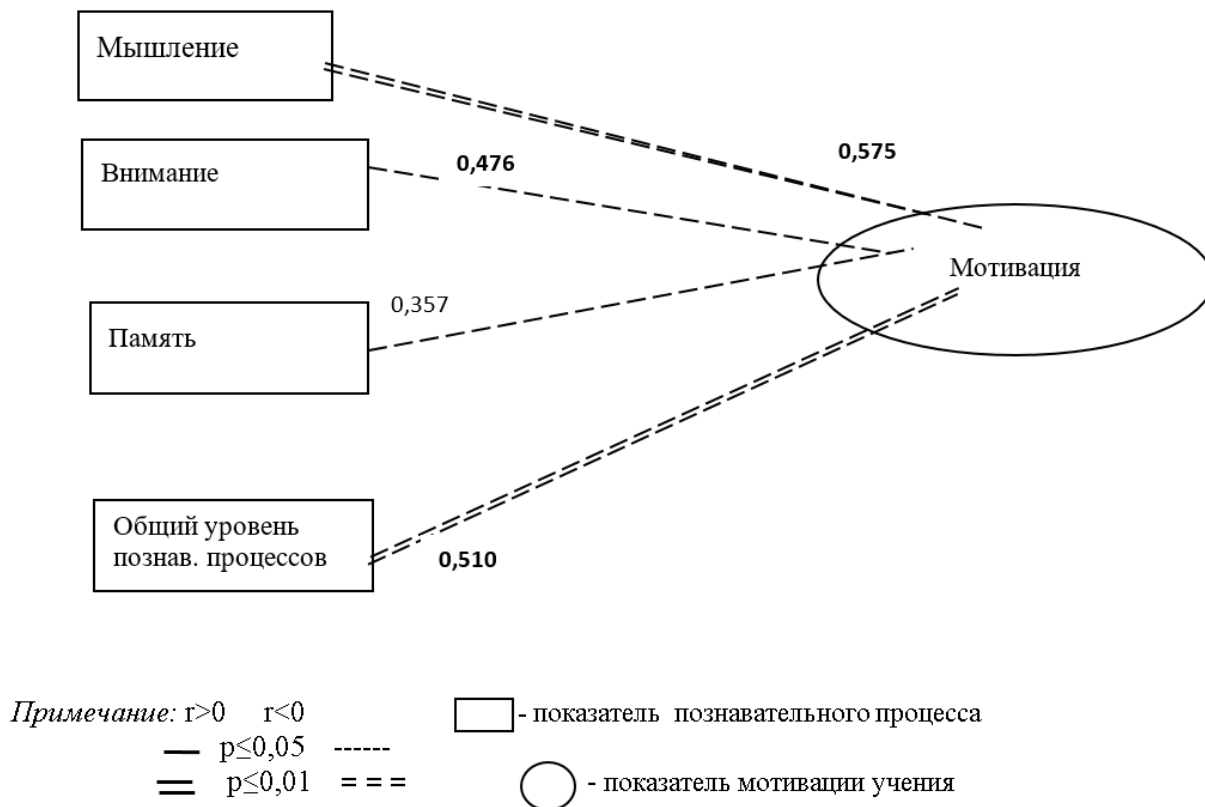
Мышление

Внимание

0,476

0,575

Мотивация

0,357

Память

Общий уровень познав. процессов

0,510

*Примечание:* r>0 r<0

— $p \leq 0,05$ ------

= $p \leq 0,01$ = = =

- показатель познавательного процесса

- показатель мотивации учения